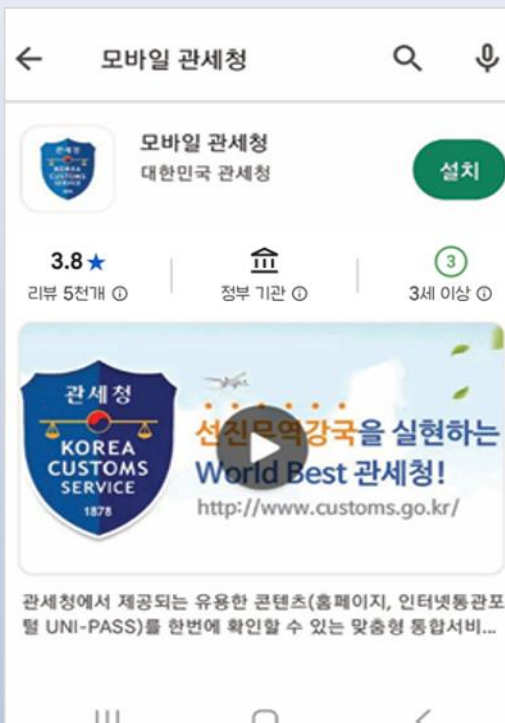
모바일 관세청

모바일 관세청
대한민국 관세청

설치

3.8★
리뷰 5천개 ⓘ

정부 기관 ⓘ

3
3세 이상 ⓘ

관세청
KOREA CUSTOMS SERVICE
1878

선진무역강국을 실현하는
World Best 관세청!
http://www.customs.go.kr/

관세청에서 제공되는 유용한 콘텐츠(홈페이지, 인터넷통관포털 UNI-PASS)를 한번에 확인할 수 있는 맞춤형 통합서비...